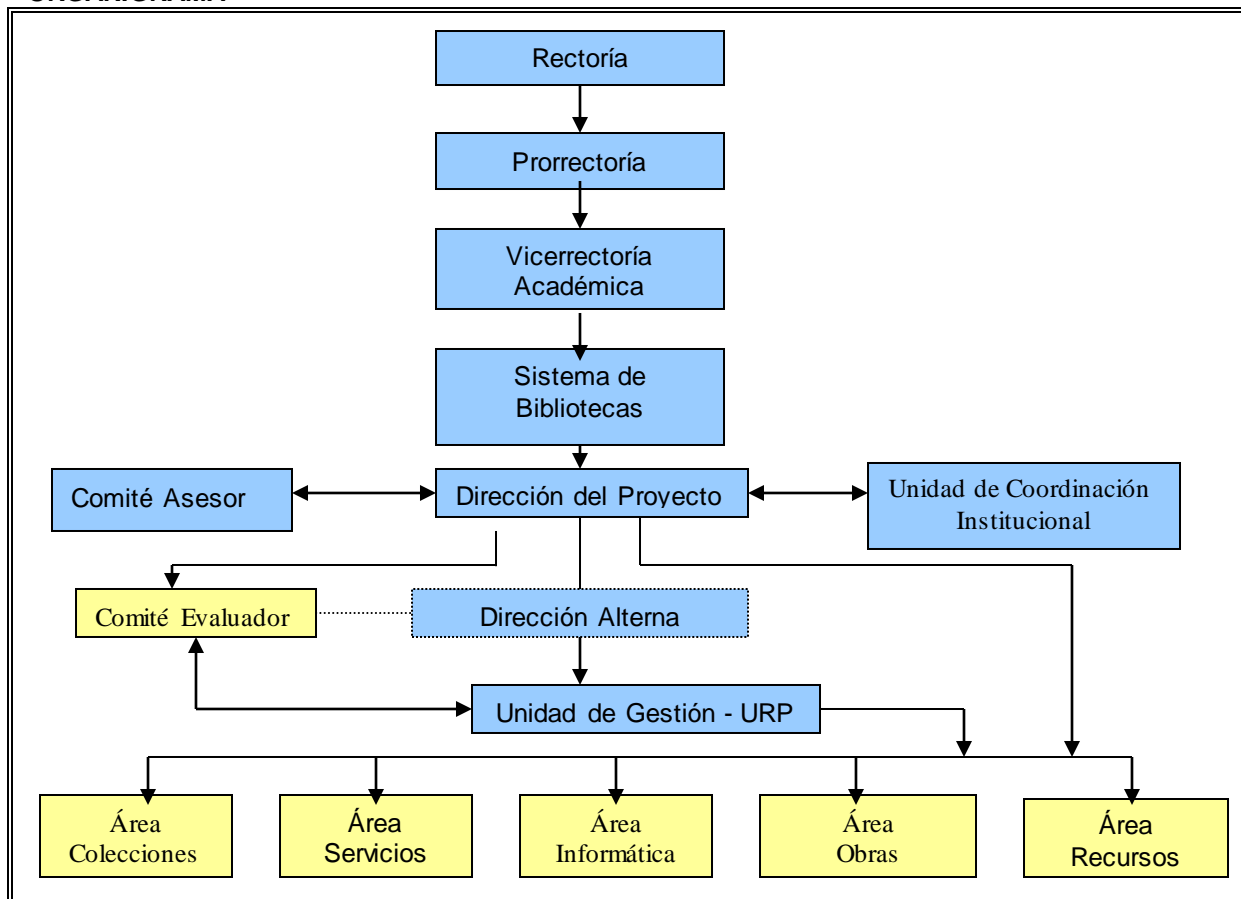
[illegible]

Rectoría

Prorrectoría

Vicerrectoría Académica

Sistema de Bibliotecas

Comité Asesor

Dirección del Proyecto

Unidad de Coordinación Institucional

Comité Evaluador

Dirección Alterna

Unidad de Gestión - URP

Área Colecciones

Área Servicios

Área Informática

Área Obras

Área Recursos